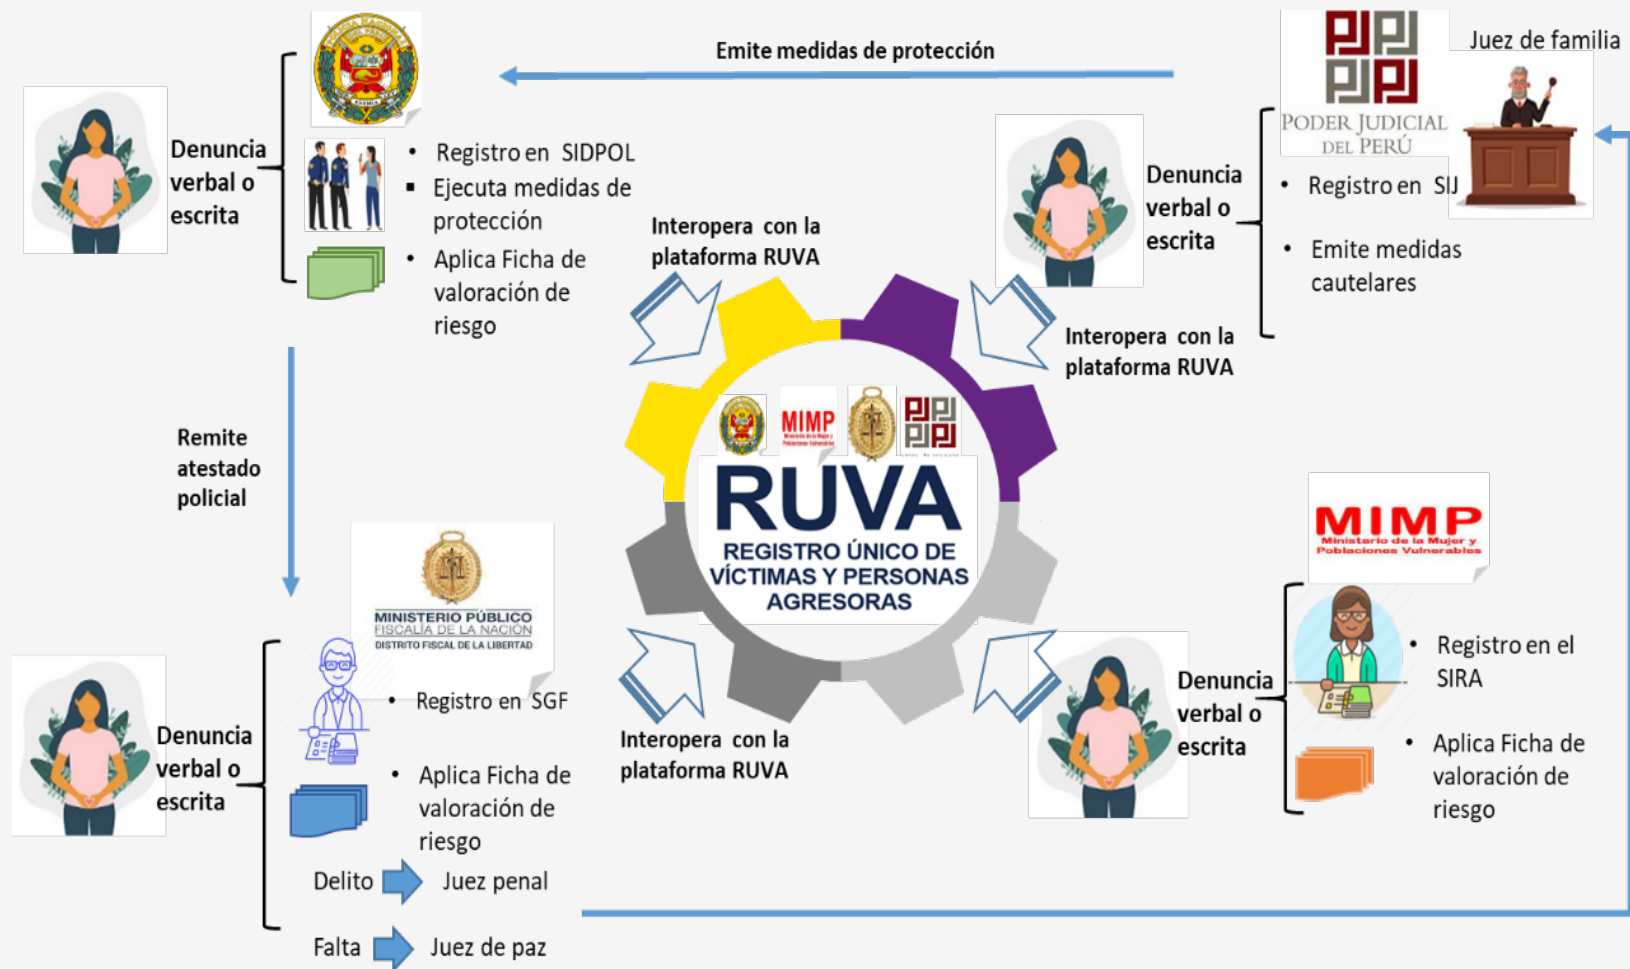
Emite medidas de protección

Denuncia verbal o escrita

• Registro en SIDPOL
▪ Ejecuta medidas de protección
• Aplica Ficha de valoración de riesgo

Interopera con la plataforma RUVA

PODER JUDICIAL DEL PERÚ

Juez de familia

Denuncia verbal o escrita

• Registro en SIJ
• Emite medidas cautelares

Interopera con la plataforma RUVA

Remite atestado policial

MIMP

RUVA
REGISTRO ÚNICO DE VÍCTIMAS Y PERSONAS AGRESORAS

MINISTERIO PÚBLICO
FISCALÍA DE LA NACIÓN
DISTRITO FISCAL DE LA LIBERTAD

Denuncia verbal o escrita

• Registro en SGF
• Aplica Ficha de valoración de riesgo

Delito Juez penal
Falta Juez de paz

Interopera con la plataforma RUVA

MIMP
Ministerio de la Mujer y Poblaciones Vulnerables

Denuncia verbal o escrita

• Registro en el SIRA
• Aplica Ficha de valoración de riesgo